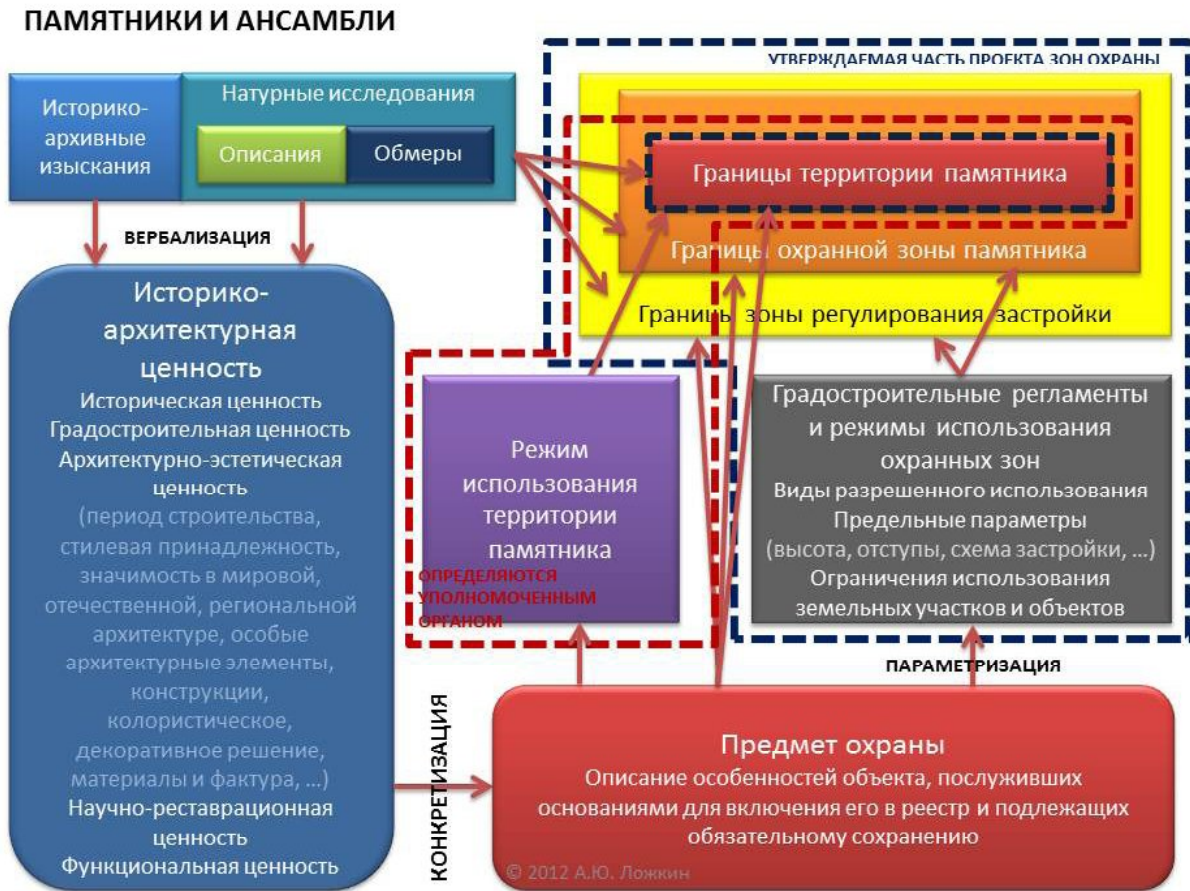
ПАМЯТНИКИ И АНСАМБЛИ

УТВЕРЖДАЕМАЯ ЧАСТЬ ПРОЕКТА ЗОН ОХРАНЫ

Историко-архивные изыскания

Натурные исследования

Описания

Обмеры

Границы территории памятника

Границы охранной зоны памятника

Границы зоны регулирования застройки

ВЕРБАЛИЗАЦИЯ

Историко-архитектурная ценность

Историческая ценность
Градостроительная ценность
Архитектурно-эстетическая ценность
(период строительства, стилевая принадлежность, значимость в мировой, отечественной, региональной архитектуре, особые архитектурные элементы, конструкции, колористическое, декоративное решение, материалы и фактура, …)
Научно-реставрационная ценность
Функциональная ценность

Режим использования территории памятника

ОПРЕДЕЛЯЮТСЯ УПОЛНОМОЧЕННЫМ ОРГАНОМ

Градостроительные регламенты и режимы использования охранных зон
Виды разрешенного использования
Предельные параметры
(высота, отступы, схема застройки, …)
Ограничения использования земельных участков и объектов

ПАРАМЕТРИЗАЦИЯ

КОНКРЕТИЗАЦИЯ

Предмет охраны
Описание особенностей объекта, послуживших основаниями для включения его в реестр и подлежащих обязательному сохранению

© 2012 А.Ю. Ложкин